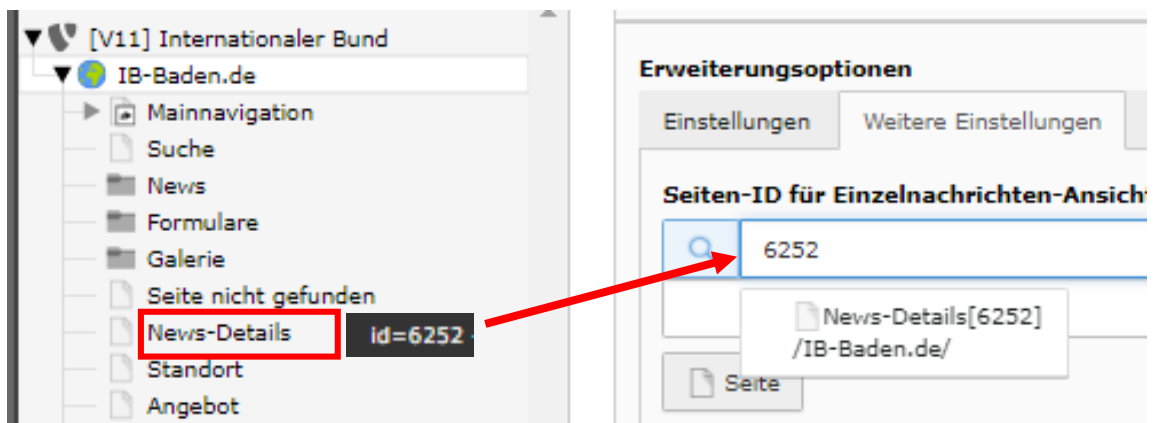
[V11] Internationaler Bund
IB-Baden.de
Mainnavigation
Suche
News
Formulare
Galerie
Seite nicht gefunden
News-Details
id=6252
Standort
Angebot

Erweiterungsoptionen
Einstellungen
Weitere Einstellungen
Seiten-ID für Einzelnachrichten-Ansich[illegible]
6252
News-Details[6252]
/IB-Baden.de/
Seite